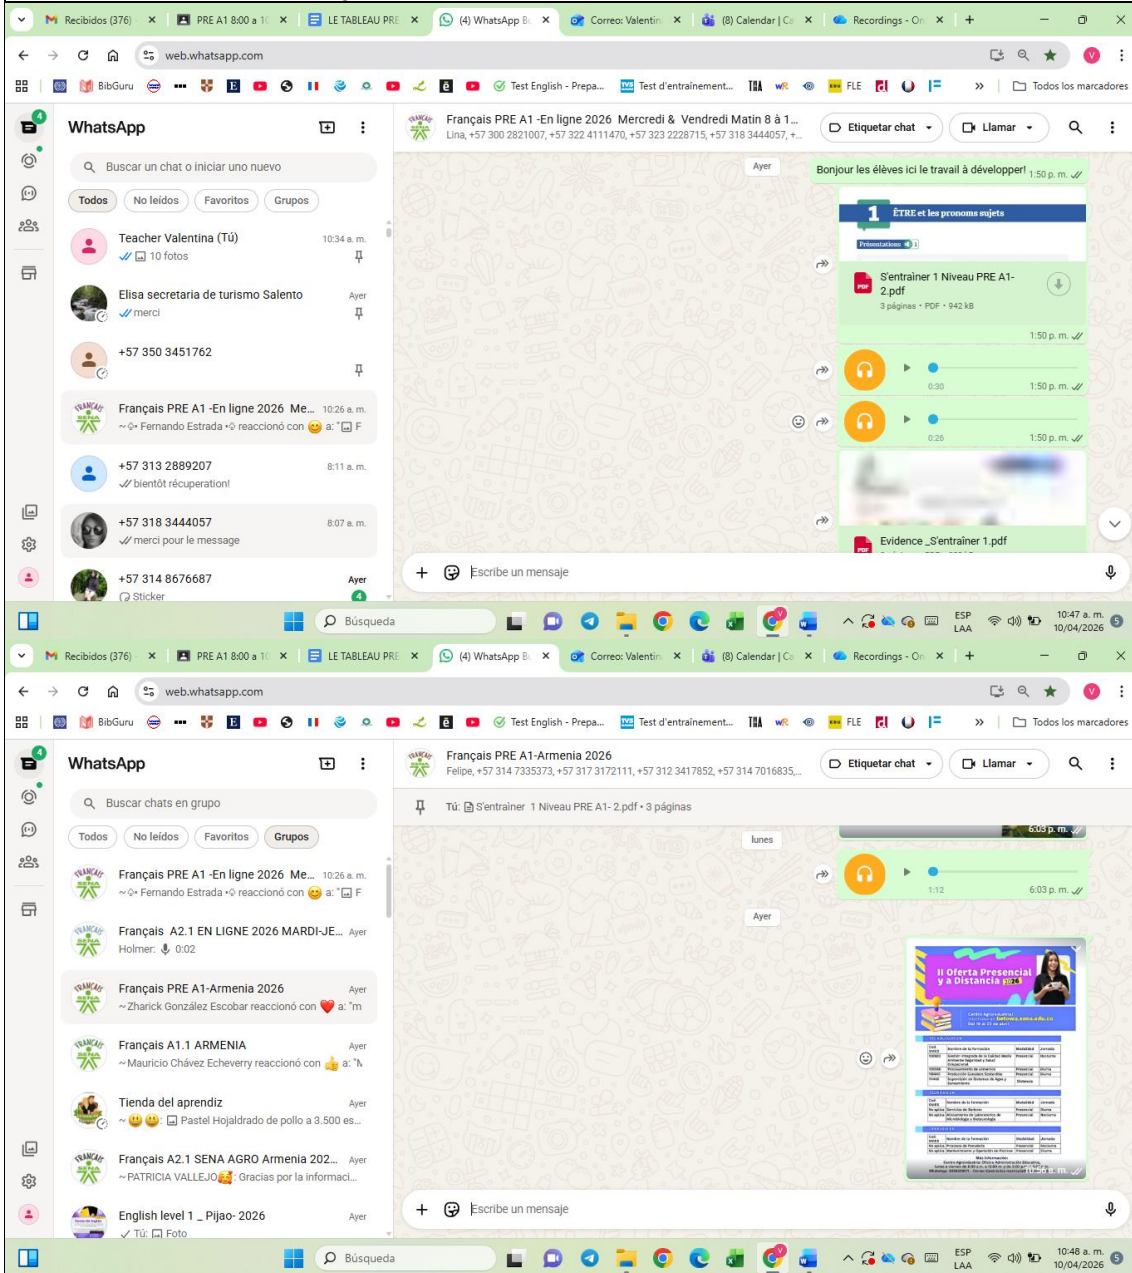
Recibidos (376) | PRE A1 8:00 a 1( | LE TABLEAU PRE | (4) WhatsApp B | Correo: Valentin | (8) Calendar | Ca | Recordings - On

web.whatsapp.com

BibGuru | E | Test English - Prepa... | Test d'entraînement... | FLE | Todos los marcadores

WhatsApp

Buscar un chat o iniciar uno nuevo

Todos | No leídos | Favoritos | Grupos

Teacher Valentina (Tú) 10:34 a. m.
10 fotos

Elisa secretaria de turismo Salento Ayer
merci

+57 350 3451762

Français PRE A1 -En ligne 2026 Me... 10:26 a. m.
~ Fernando Estrada reaccionó con 😊 a: " F

+57 313 2889207 8:11 a. m.
bientôt récuperation!

+57 318 3444057 8:07 a. m.
merci pour le message

+57 314 8676687 Ayer
Sticker

Français PRE A1 -En ligne 2026 Mercredi & Vendredi Matin 8 à 1...
Lina, +57 300 2821007, +57 322 4111470, +57 323 2228715, +57 318 3444057, +...

Etiquetar chat | Llamar

Ayer

Bonjour les élèves ici le travail à développer! 1:50 p. m.

1 ÊTRE et les pronoms sujets
Présentations

S'entraîner 1 Niveau PRE A1-2.pdf
3 páginas • PDF • 942 kB
1:50 p. m.

0:30 1:50 p. m.

0:26 1:50 p. m.

Evidence _S'entraîner 1.pdf

Escribe un mensaje

Búsqueda

ESP LAA 10:47 a. m. 10/04/2026

Recibidos (376) | PRE A1 8:00 a 1( | LE TABLEAU PRE | (4) WhatsApp B | Correo: Valentin | (8) Calendar | Ca | Recordings - On

web.whatsapp.com

BibGuru | E | Test English - Prepa... | Test d'entraînement... | FLE | Todos los marcadores

WhatsApp

Buscar chats en grupo

Todos | No leídos | Favoritos | Grupos

Français PRE A1 -En ligne 2026 Me... 10:26 a. m.
~ Fernando Estrada reaccionó con 😊 a: " F

Français A2.1 EN LIGNE 2026 MARDI-JE... Ayer
Holmer: 0:02

Français PRE A1-Armenia 2026 Ayer
~Zharick González Escobar reaccionó con ❤️ a: "m

Français A1.1 ARMENIA Ayer
~Mauricio Chávez Echeverry reaccionó con 👍 a: "N

Tienda del aprendiz Ayer
~😀😀: Pastel Hojaldrado de pollo a 3.500 es...

Français A2.1 SENA AGRO Armenia 202... Ayer
~PATRICIA VALLEJO: Gracias por la informaci...

English level 1 _ Pijao- 2026 Ayer
Tú: Foto

Français PRE A1-Armenia 2026
Felipe, +57 314 7335373, +57 317 3172111, +57 312 3417852, +57 314 7016835,...

Etiquetar chat | Llamar

Tú: S'entrainer 1 Niveau PRE A1- 2.pdf • 3 páginas

6:03 p. m.

lunes

1:12 6:03 p. m.

Ayer

II Oferta Presencial y a Distancia 2026

Escribe un mensaje

Búsqueda

ESP LAA 10:48 a. m. 10/04/2026